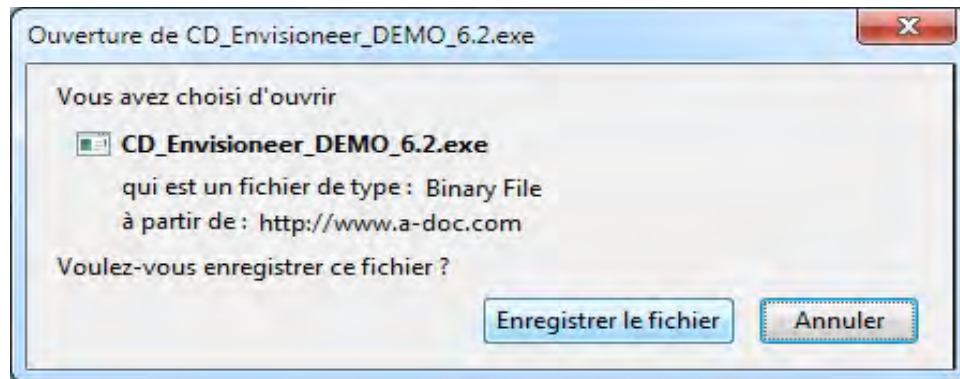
Ouverture de CD_Envisioneer_DEMO_6.2.exe

x

Vous avez choisi d'ouvrir

CD_Envisioneer_DEMO_6.2.exe

qui est un fichier de type : Binary File

à partir de : http://www.a-doc.com

Voulez-vous enregistrer ce fichier ?

Enregistrer le fichier

Annuler